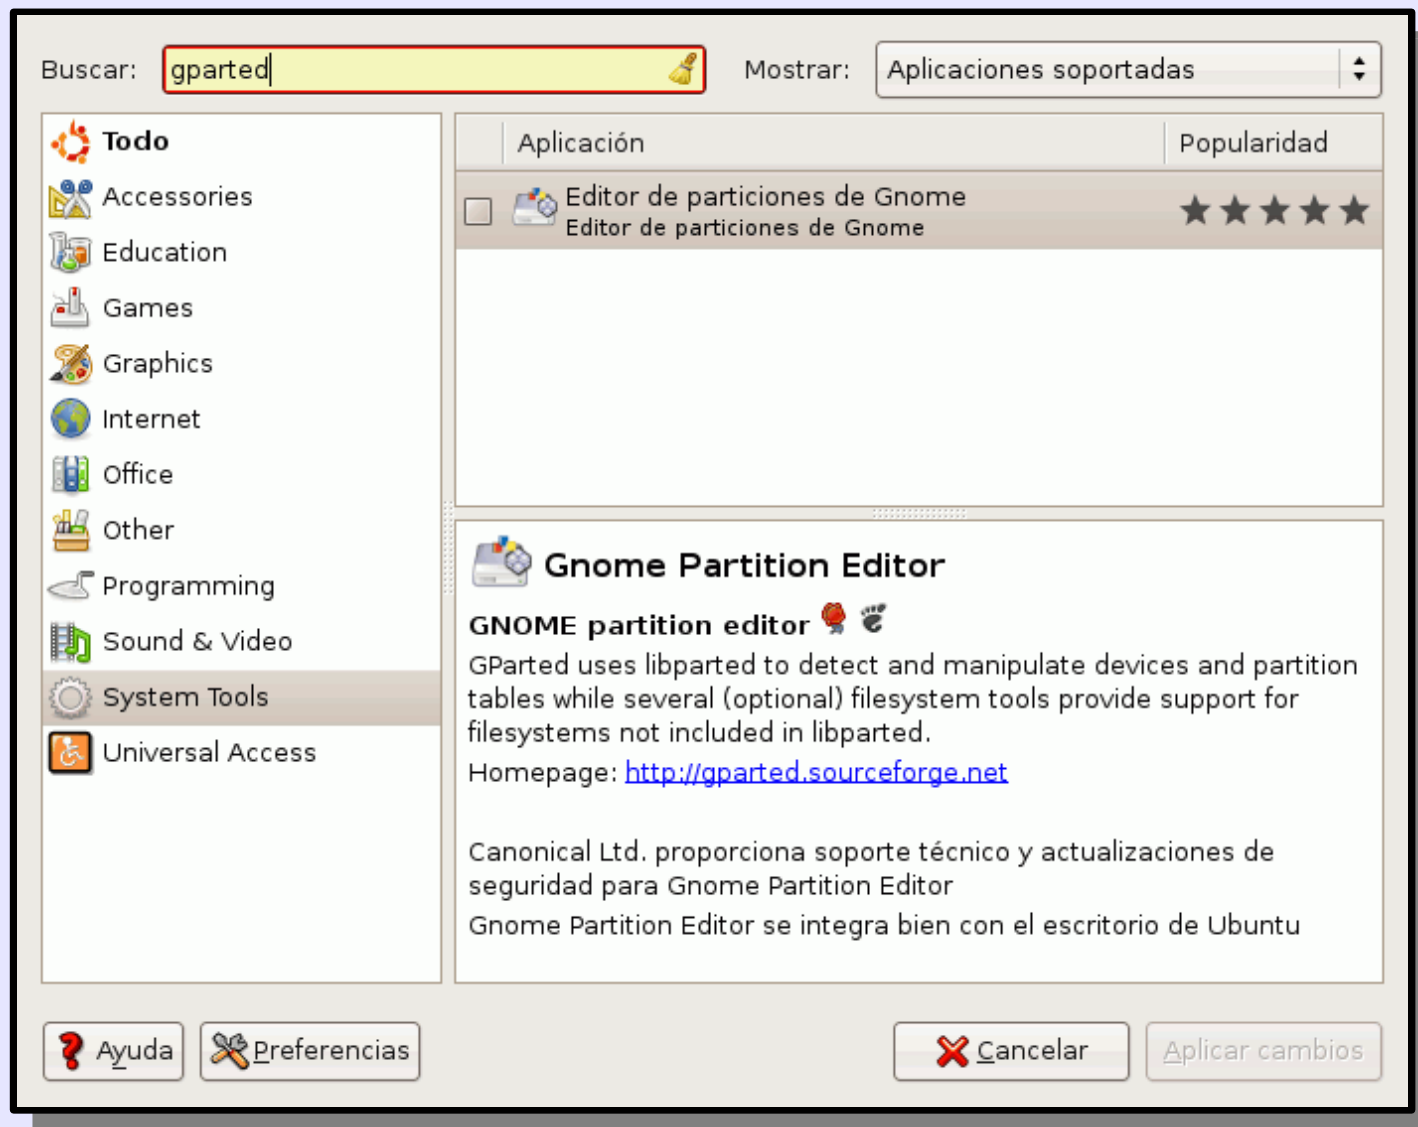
Buscar: gparted

Mostrar: Aplicaciones soportadas

Todo
Accessories
Education
Games
Graphics
Internet
Office
Other
Programming
Sound & Video
System Tools
Universal Access

| | Aplicación | Popularidad |
|---|---|---|
| ☐ | Editor de particiones de Gnome<br>Editor de particiones de Gnome | ★★★★★ |

Gnome Partition Editor

GNOME partition editor

GParted uses libparted to detect and manipulate devices and partition tables while several (optional) filesystem tools provide support for filesystems not included in libparted.

Homepage: http://gparted.sourceforge.net

Canonical Ltd. proporciona soporte técnico y actualizaciones de seguridad para Gnome Partition Editor

Gnome Partition Editor se integra bien con el escritorio de Ubuntu

Ayuda

Preferencias

Cancelar

Aplicar cambios